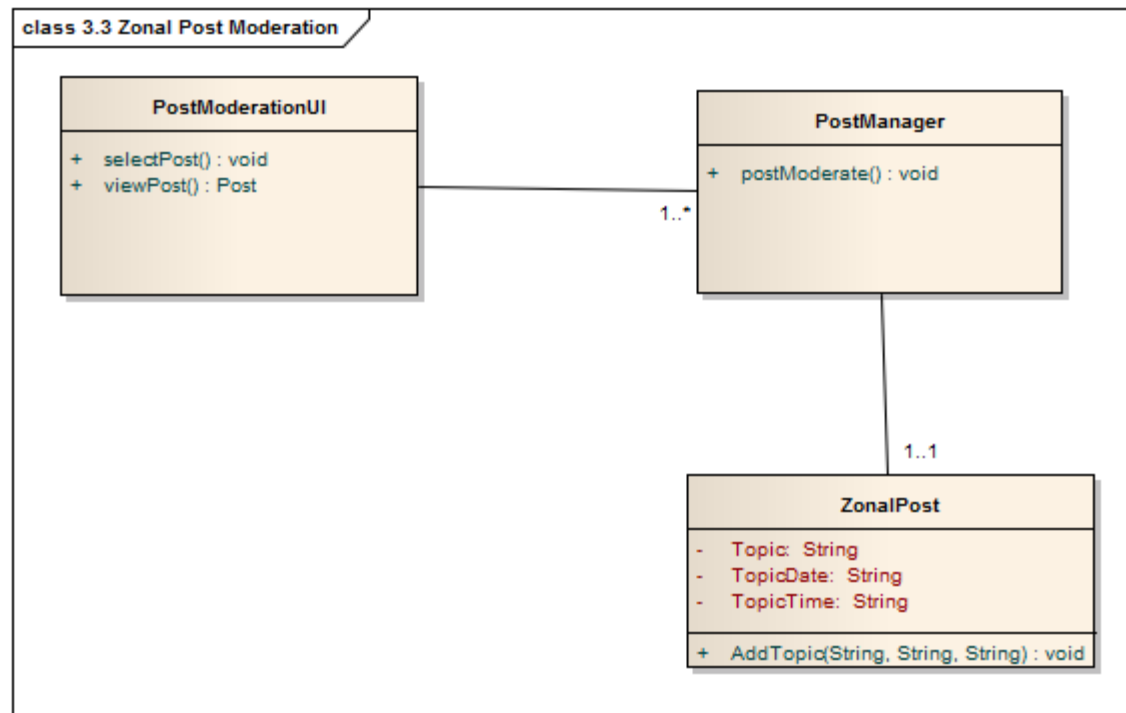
class 3.3 Zonal Post Moderation

PostModerationUI

+ selectPost() : void
+ viewPost() : Post

1..*

PostManager

+ postModerate() : void

1..1

ZonalPost

- Topic: String
- TopicDate: String
- TopicTime: String

+ AddTopic(String, String, String) : void